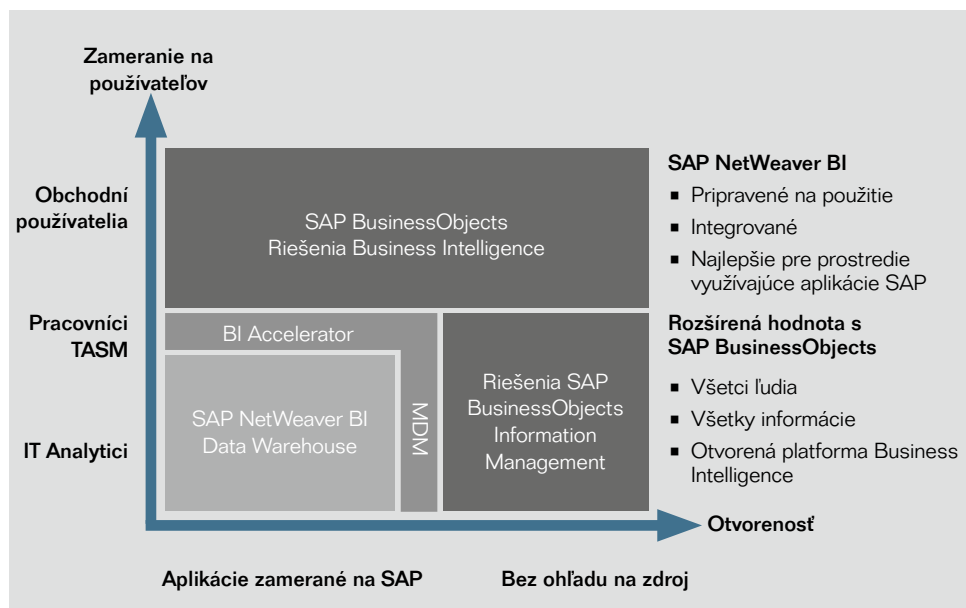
Zameranie na používateľov

Obchodní používatelia

Pracovníci TASM

IT Analytici

SAP BusinessObjects
Riešenia Business Intelligence

BI Accelerator

SAP NetWeaver BI
Data Warehouse

MDM

Riešenia SAP BusinessObjects Information Management

SAP NetWeaver BI
▪ Pripravené na použitie
▪ Integrované
▪ Najlepšie pre prostredie využívajúce aplikácie SAP

Rozšírená hodnota s SAP BusinessObjects
▪ Všetci ľudia
▪ Všetky informácie
▪ Otvorená platforma Business Intelligence

Otvorenosť

Aplikácie zamerané na SAP

Bez ohľadu na zdroj